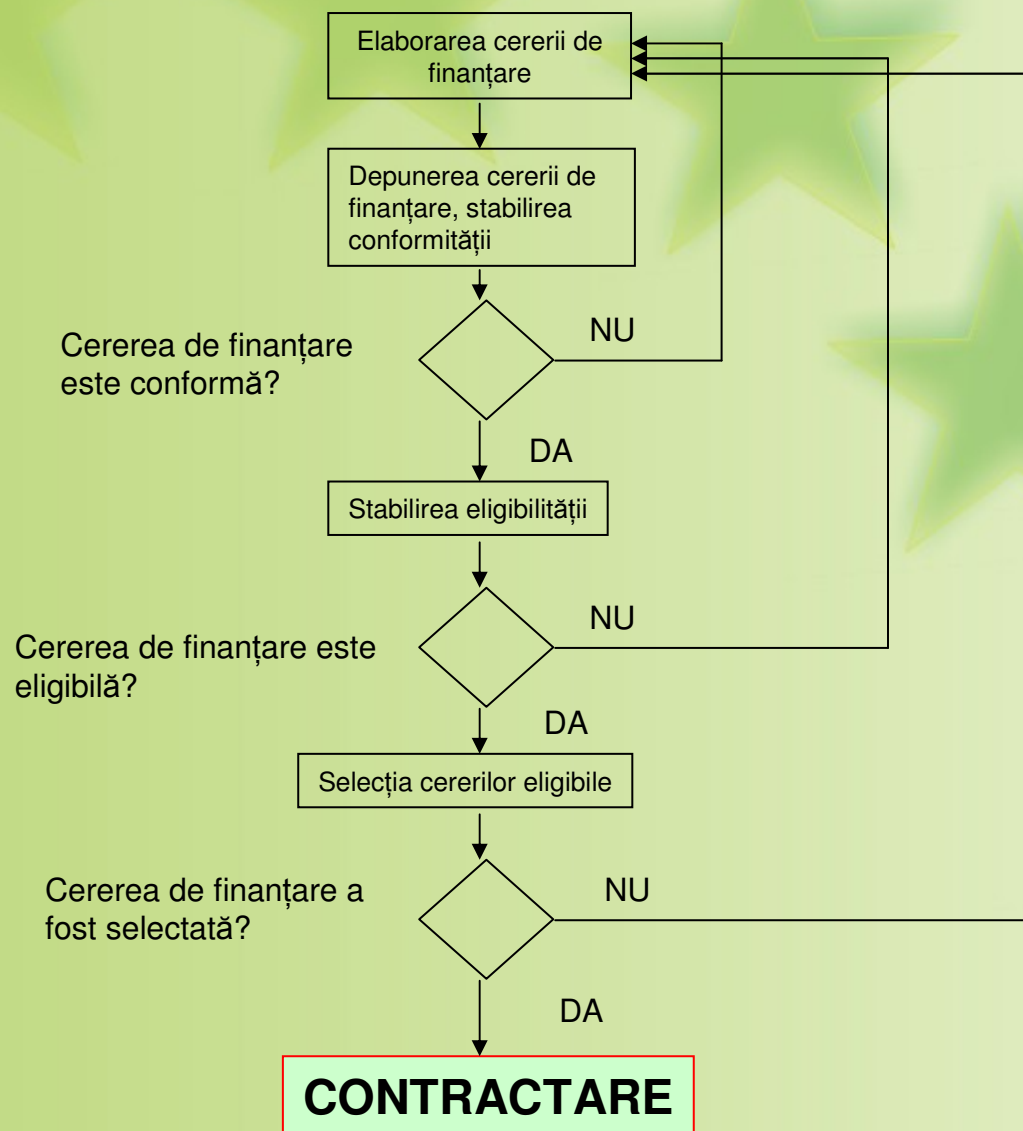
Elaborarea cererii de finanțare

Depunerea cererii de finanțare, stabilirea conformității

Cererea de finanțare este conformă?

NU

DA

Stabilirea eligibilității

Cererea de finanțare este eligibilă?

NU

DA

Selecția cererilor eligibile

Cererea de finanțare a fost selectată?

NU

DA

CONTRACTARE